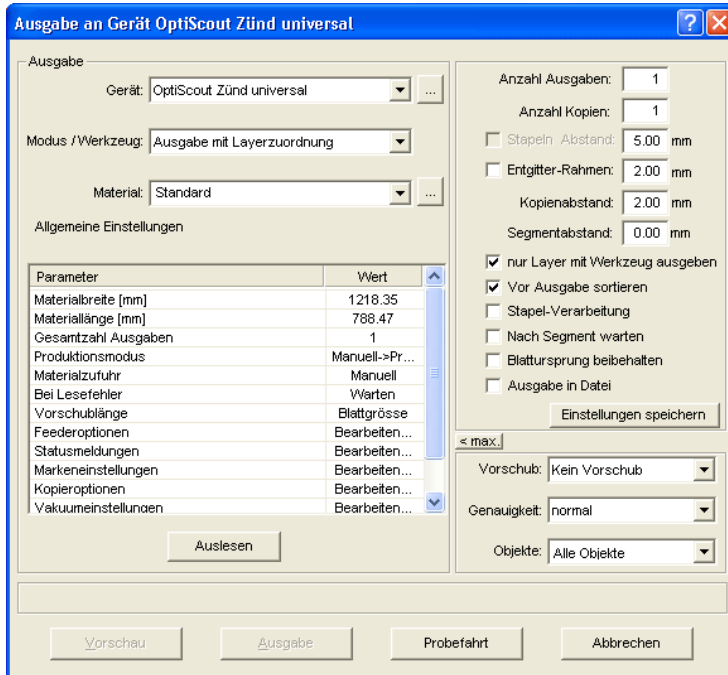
Ausgabe an Gerät OptiScout Zünd universal

Ausgabe

Gerät: OptiScout Zünd universal ...

Modus / Werkzeug: Ausgabe mit Layerzuordnung

Material: Standard ...

Allgemeine Einstellungen

| Parameter | Wert |
|---|---|
| Materialbreite [mm] | 1218.35 |
| Materiallänge [mm] | 788.47 |
| Gesamtzahl Ausgaben | 1 |
| Produktionsmodus | Manuell->Pr... |
| Materialzufuhr | Manuell |
| Bei Lesefehler | Warten |
| Vorschublänge | Blattgrösse |
| Feederoptionen | Bearbeiten... |
| Statusmeldungen | Bearbeiten... |
| Markeneinstellungen | Bearbeiten... |
| Kopieroptionen | Bearbeiten... |
| Vakuumeinstellungen | Bearbeiten... |

Auslesen

Anzahl Ausgaben: 1

Anzahl Kopien: 1

Stapeln Abstand: 5.00 mm

Entgitter-Rahmen: 2.00 mm

Kopienabstand: 2.00 mm

Segmentabstand: 0.00 mm

nur Layer mit Werkzeug ausgeben

Vor Ausgabe sortieren

Stapel-Verarbeitung

Nach Segment warten

Blattursprung beibehalten

Ausgabe in Datei

Einstellungen speichern

< max.

Vorschub: Kein Vorschub

Genauigkeit: normal

Objekte: Alle Objekte

Vorschau Ausgabe Probefahrt Abbrechen